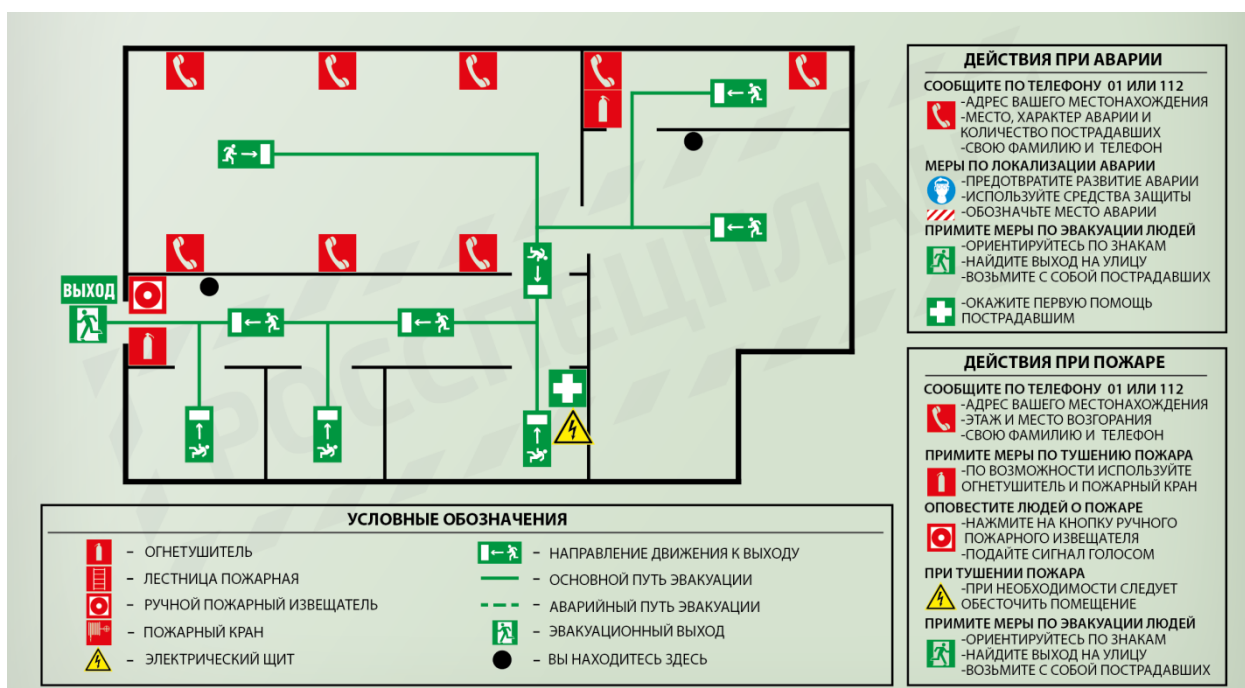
ВЫХОД

РОССПЕЦПЛАН

УСЛОВНЫЕ ОБОЗНАЧЕНИЯ

– ОГНЕТУШИТЕЛЬ
– ЛЕСТНИЦА ПОЖАРНАЯ
– РУЧНОЙ ПОЖАРНЫЙ ИЗВЕЩАТЕЛЬ
– ПОЖАРНЫЙ КРАН
– ЭЛЕКТРИЧЕСКИЙ ЩИТ
– НАПРАВЛЕНИЕ ДВИЖЕНИЯ К ВЫХОДУ
– ОСНОВНОЙ ПУТЬ ЭВАКУАЦИИ
– АВАРИЙНЫЙ ПУТЬ ЭВАКУАЦИИ
– ЭВАКУАЦИОННЫЙ ВЫХОД
– ВЫ НАХОДИТЕСЬ ЗДЕСЬ

ДЕЙСТВИЯ ПРИ АВАРИИ

СООБЩИТЕ ПО ТЕЛЕФОНУ 01 ИЛИ 112
-АДРЕС ВАШЕГО МЕСТОНАХОЖДЕНИЯ
-МЕСТО, ХАРАКТЕР АВАРИИ И КОЛИЧЕСТВО ПОСТРАДАВШИХ
-СВОЮ ФАМИЛИЮ И ТЕЛЕФОН

МЕРЫ ПО ЛОКАЛИЗАЦИИ АВАРИИ
-ПРЕДОТВРАТИТЕ РАЗВИТИЕ АВАРИИ
-ИСПОЛЬЗУЙТЕ СРЕДСТВА ЗАЩИТЫ
-ОБОЗНАЧЬТЕ МЕСТО АВАРИИ

ПРИМИТЕ МЕРЫ ПО ЭВАКУАЦИИ ЛЮДЕЙ
-ОРИЕНТИРУЙТЕСЬ ПО ЗНАКАМ
-НАЙДИТЕ ВЫХОД НА УЛИЦУ
-ВОЗЬМИТЕ С СОБОЙ ПОСТРАДАВШИХ

-ОКАЖИТЕ ПЕРВУЮ ПОМОЩЬ ПОСТРАДАВШИМ

ДЕЙСТВИЯ ПРИ ПОЖАРЕ

СООБЩИТЕ ПО ТЕЛЕФОНУ 01 ИЛИ 112
-АДРЕС ВАШЕГО МЕСТОНАХОЖДЕНИЯ
-ЭТАЖ И МЕСТО ВОЗГОРАНИЯ
-СВОЮ ФАМИЛИЮ И ТЕЛЕФОН

ПРИМИТЕ МЕРЫ ПО ТУШЕНИЮ ПОЖАРА
-ПО ВОЗМОЖНОСТИ ИСПОЛЬЗУЙТЕ ОГНЕТУШИТЕЛЬ И ПОЖАРНЫЙ КРАН

ОПОВЕСТИТЕ ЛЮДЕЙ О ПОЖАРЕ
-НАЖМИТЕ НА КНОПКУ РУЧНОГО ПОЖАРНОГО ИЗВЕЩАТЕЛЯ
-ПОДАЙТЕ СИГНАЛ ГОЛОСОМ

ПРИ ТУШЕНИИ ПОЖАРА
-ПРИ НЕОБХОДИМОСТИ СЛЕДУЕТ ОБЕСТОЧИТЬ ПОМЕЩЕНИЕ

ПРИМИТЕ МЕРЫ ПО ЭВАКУАЦИИ ЛЮДЕЙ
-ОРИЕНТИРУЙТЕСЬ ПО ЗНАКАМ
-НАЙДИТЕ ВЫХОД НА УЛИЦУ
-ВОЗЬМИТЕ С СОБОЙ ПОСТРАДАВШИХ